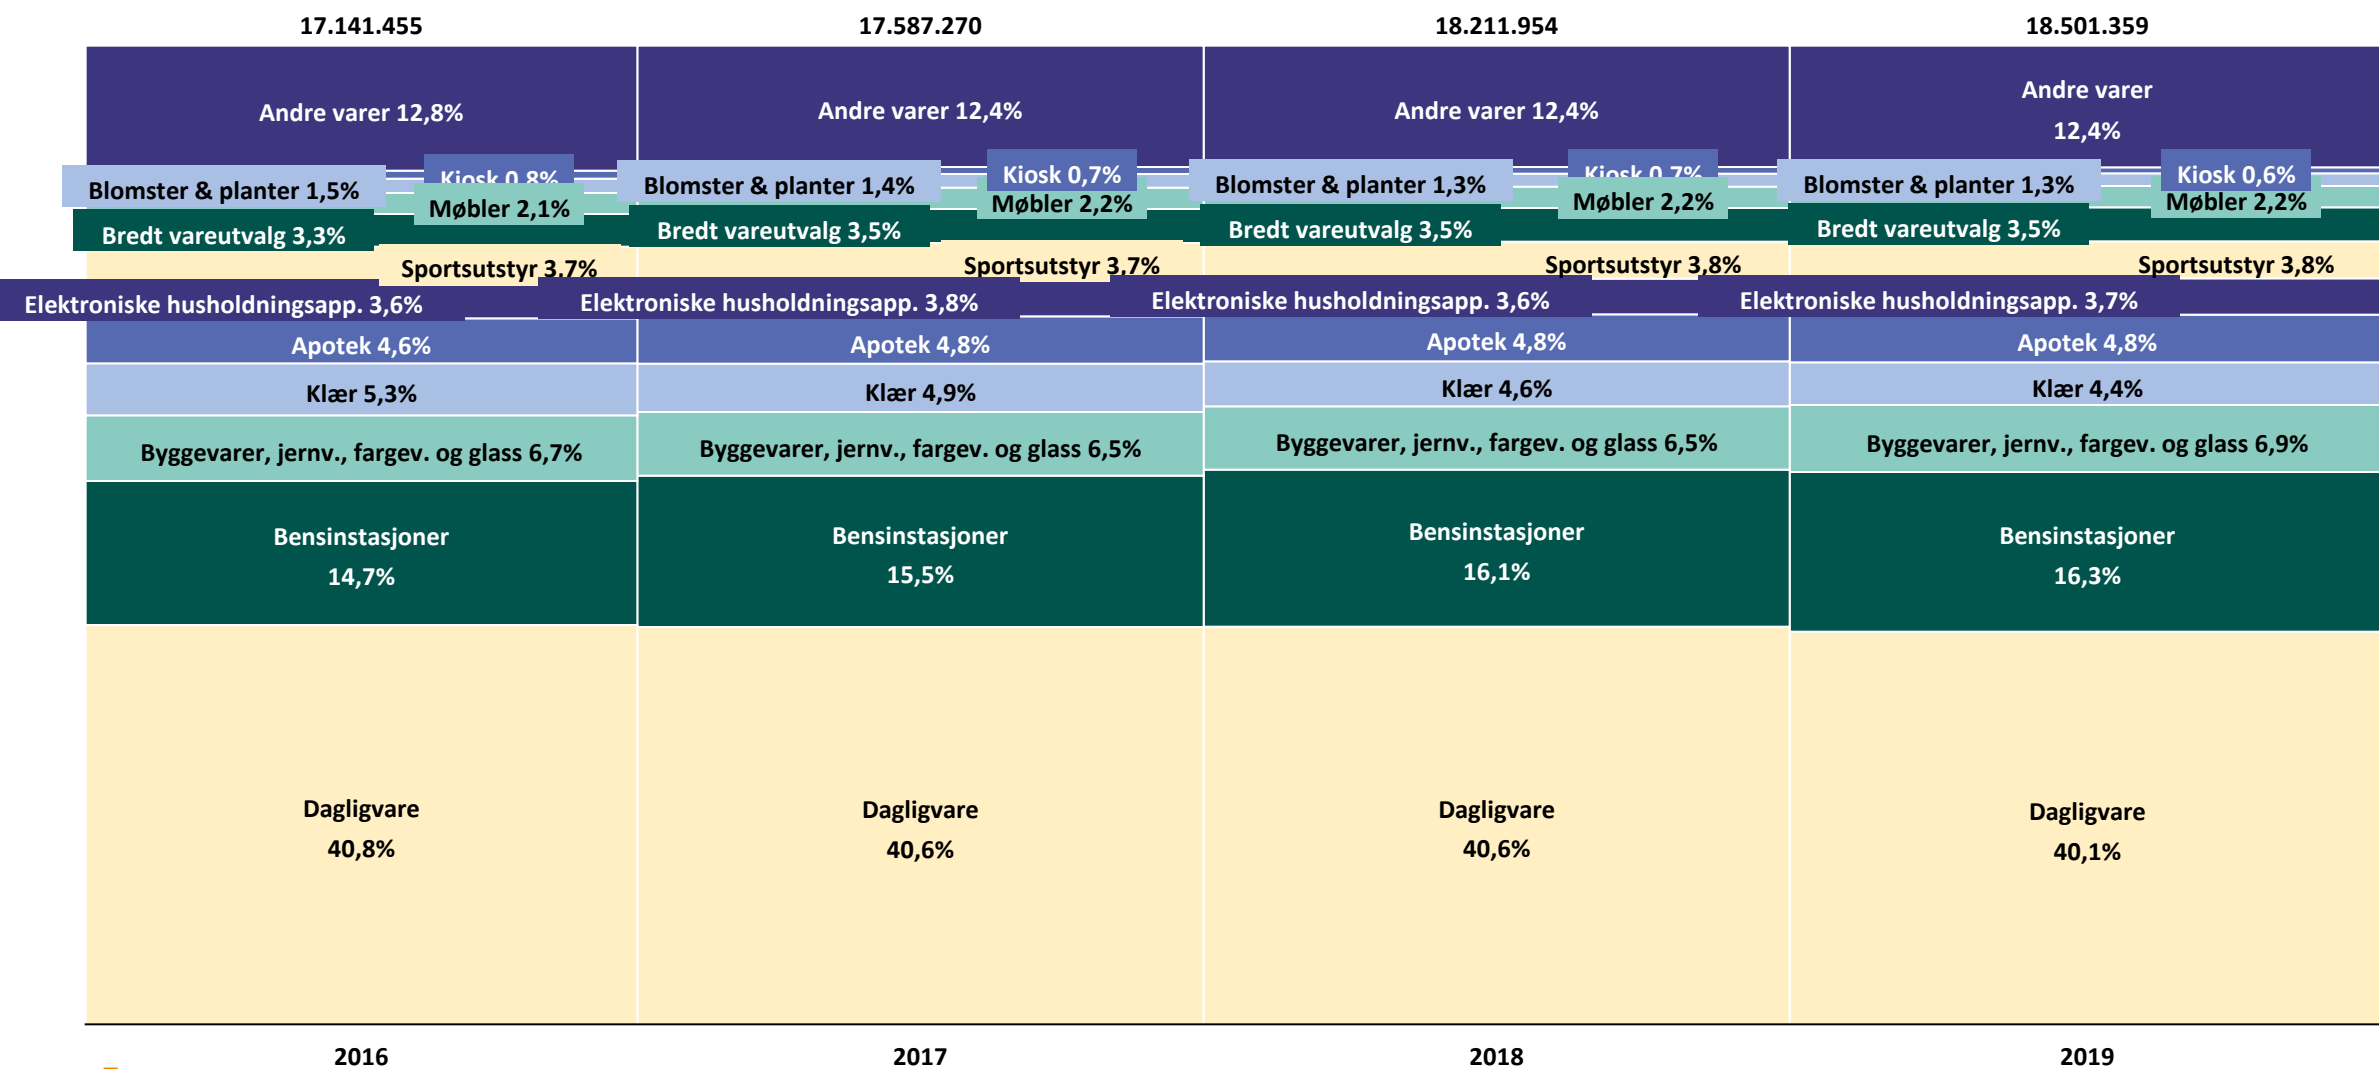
17.141.455
17.587.270
18.211.954
18.501.359

Andre varer 12,8%
Blomster & planter 1,5%
Kiosk 0,8%
Møbler 2,1%
Bredt vareutvalg 3,3%
Sportsutstyr 3,7%
Elektroniske husholdningsapp. 3,6%
Apotek 4,6%
Klær 5,3%
Byggevarer, jernv., fargev. og glass 6,7%
Bensinstasjoner 14,7%
Dagligvare 40,8%

Andre varer 12,4%
Blomster & planter 1,4%
Kiosk 0,7%
Møbler 2,2%
Bredt vareutvalg 3,5%
Sportsutstyr 3,7%
Elektroniske husholdningsapp. 3,8%
Apotek 4,8%
Klær 4,9%
Byggevarer, jernv., fargev. og glass 6,5%
Bensinstasjoner 15,5%
Dagligvare 40,6%

Andre varer 12,4%
Blomster & planter 1,3%
Kiosk 0,7%
Møbler 2,2%
Bredt vareutvalg 3,5%
Sportsutstyr 3,8%
Elektroniske husholdningsapp. 3,6%
Apotek 4,8%
Klær 4,6%
Byggevarer, jernv., fargev. og glass 6,5%
Bensinstasjoner 16,1%
Dagligvare 40,6%

Andre varer 12,4%
Blomster & planter 1,3%
Kiosk 0,6%
Møbler 2,2%
Bredt vareutvalg 3,5%
Sportsutstyr 3,8%
Elektroniske husholdningsapp. 3,7%
Apotek 4,8%
Klær 4,4%
Byggevarer, jernv., fargev. og glass 6,9%
Bensinstasjoner 16,3%
Dagligvare 40,1%

2016
2017
2018
2019